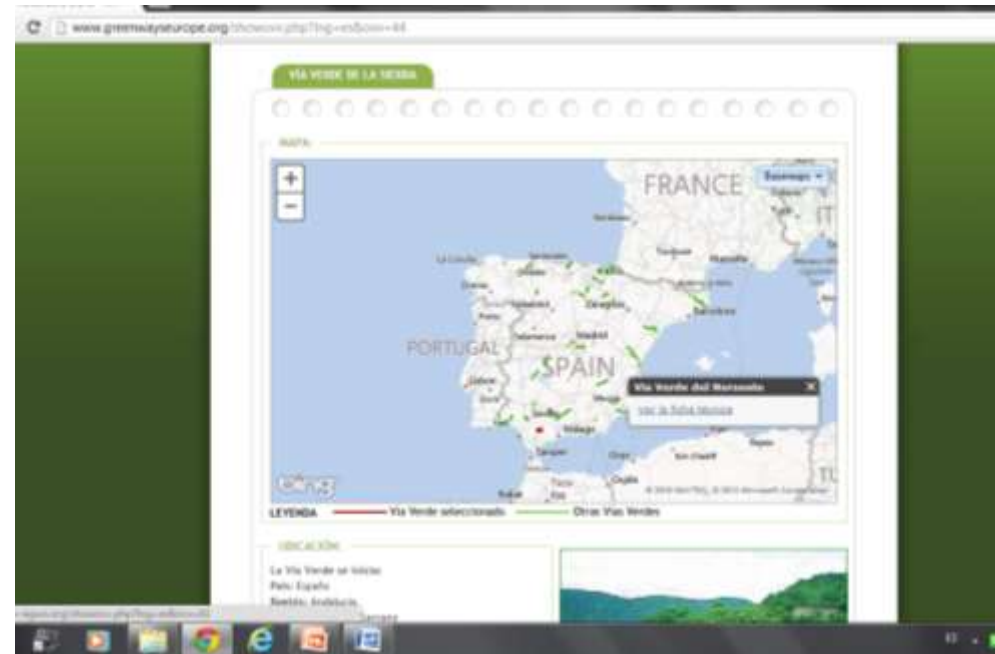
www.greenwayseurope.org/showvv.php?lng=es&vv=44

VÍA VERDE DE LA SIERRA

MAPA

+
−

Basemaps

FRANCE

PORTUGAL

SPAIN

Madrid

Vía Verde del Noroeste

Ver la ficha técnica

LEYENDA
Vía Verde seleccionada
Otras Vías Verdes

UBICACIÓN

La Vía Verde se ubica:
País: España
Región: Andalucía